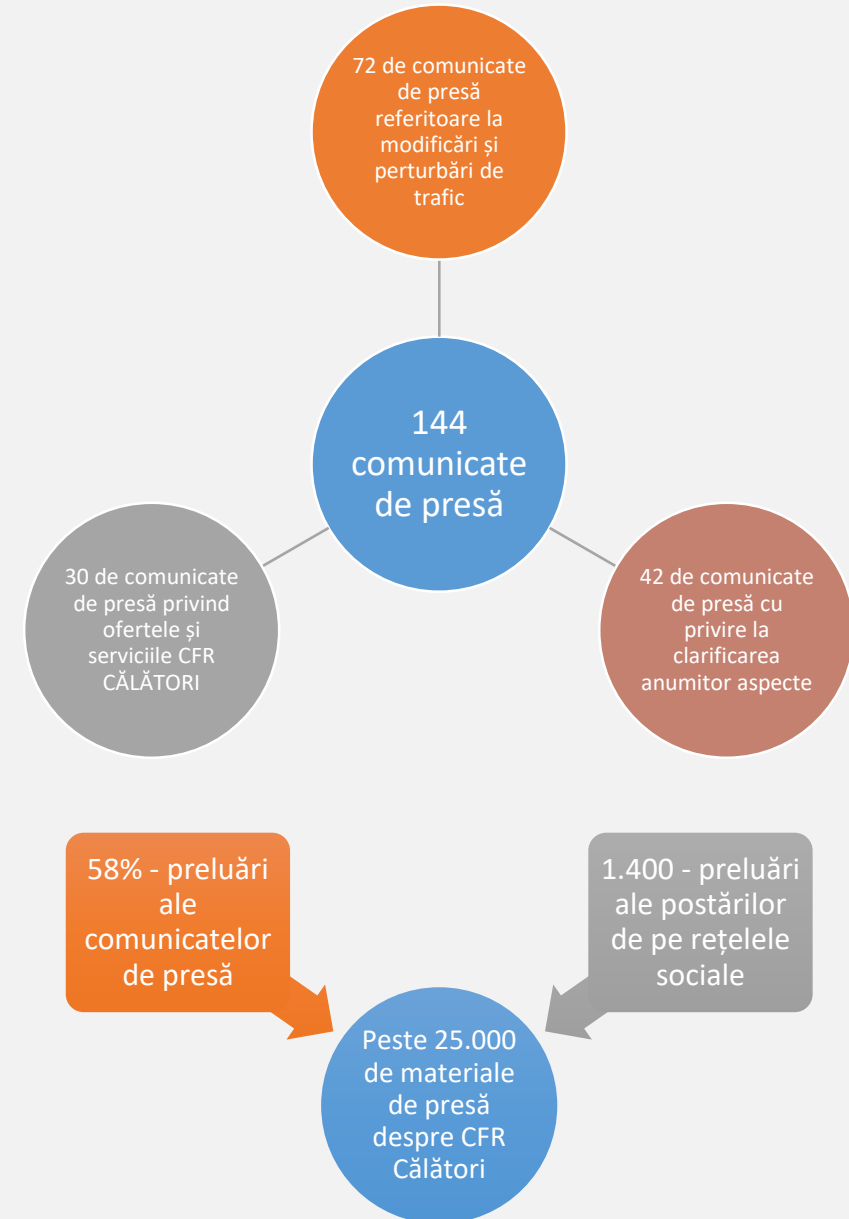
72 de comunicate de presă referitoare la modificări și perturbări de trafic

144 comunicate de presă

30 de comunicate de presă privind ofertele și serviciile CFR CĂLĂTORI

42 de comunicate de presă cu privire la clarificarea anumitor aspecte

58% - preluări ale comunicatelor de presă

1.400 - preluări ale postărilor de pe rețelele sociale

Peste 25.000 de materiale de presă despre CFR Călători